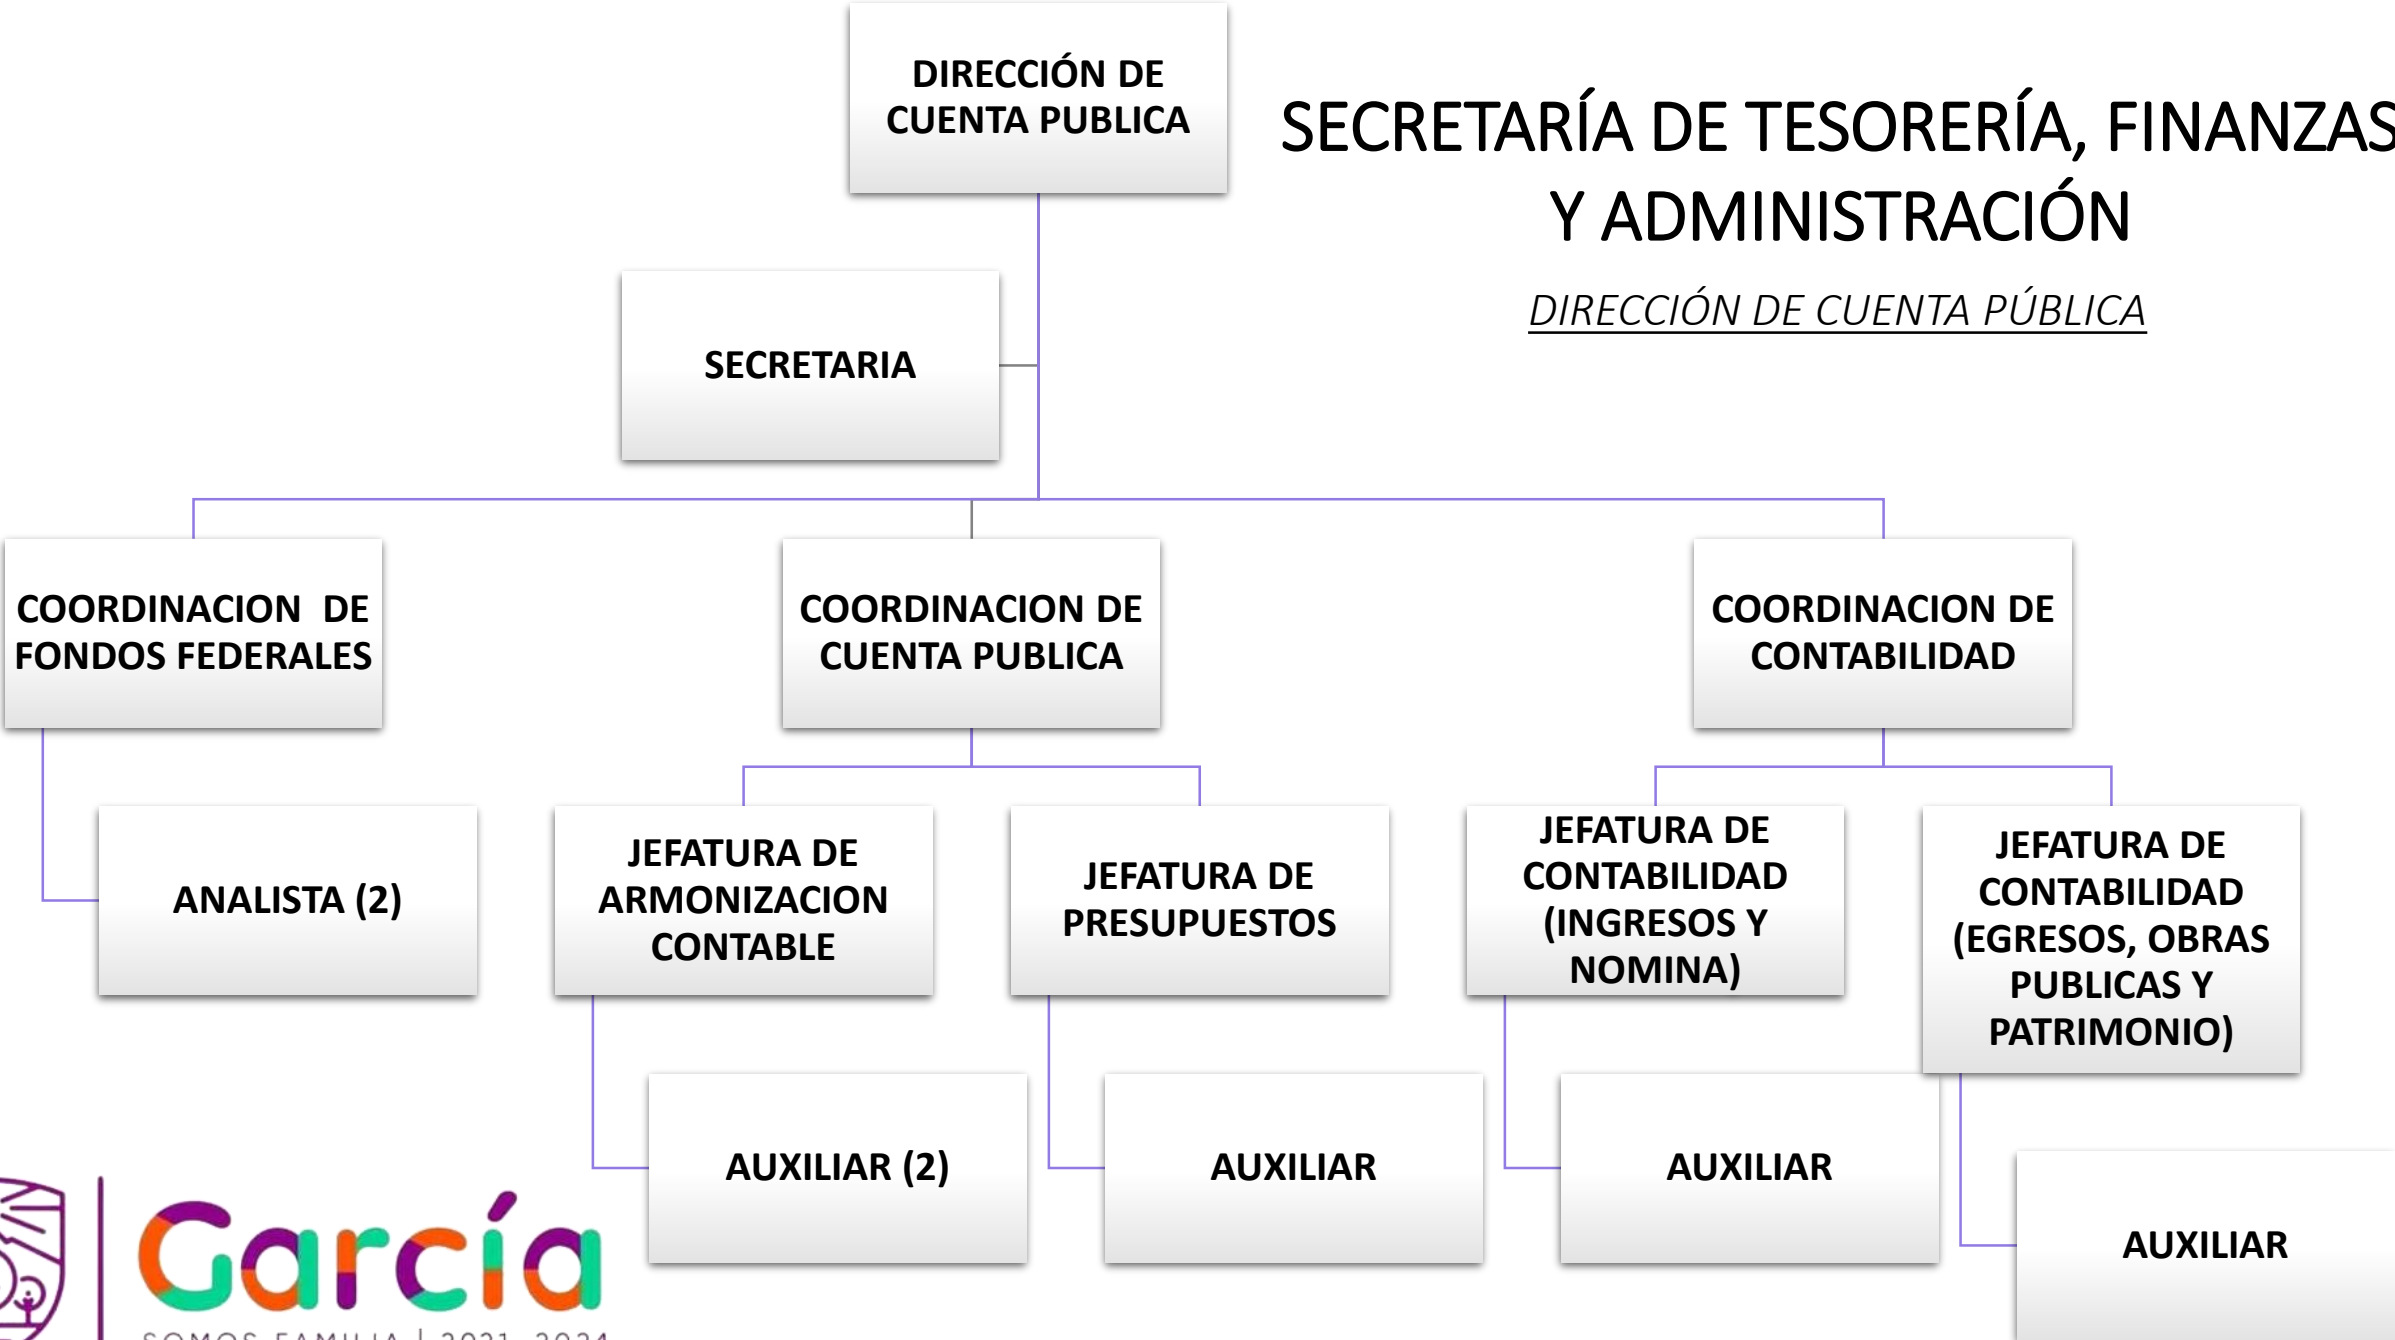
SECRETARÍA DE TESORERÍA, FINANZAS Y ADMINISTRACIÓN

DIRECCIÓN DE CUENTA PÚBLICA

DIRECCIÓN DE CUENTA PUBLICA

SECRETARIA

COORDINACION DE FONDOS FEDERALES

COORDINACION DE CUENTA PUBLICA

COORDINACION DE CONTABILIDAD

ANALISTA (2)

JEFATURA DE ARMONIZACION CONTABLE

JEFATURA DE PRESUPUESTOS

JEFATURA DE CONTABILIDAD (INGRESOS Y NOMINA)

JEFATURA DE CONTABILIDAD (EGRESOS, OBRAS PUBLICAS Y PATRIMONIO)

AUXILIAR (2)

AUXILIAR

AUXILIAR

AUXILIAR

García

SOMOS FAMILIA | 2021 - 2024